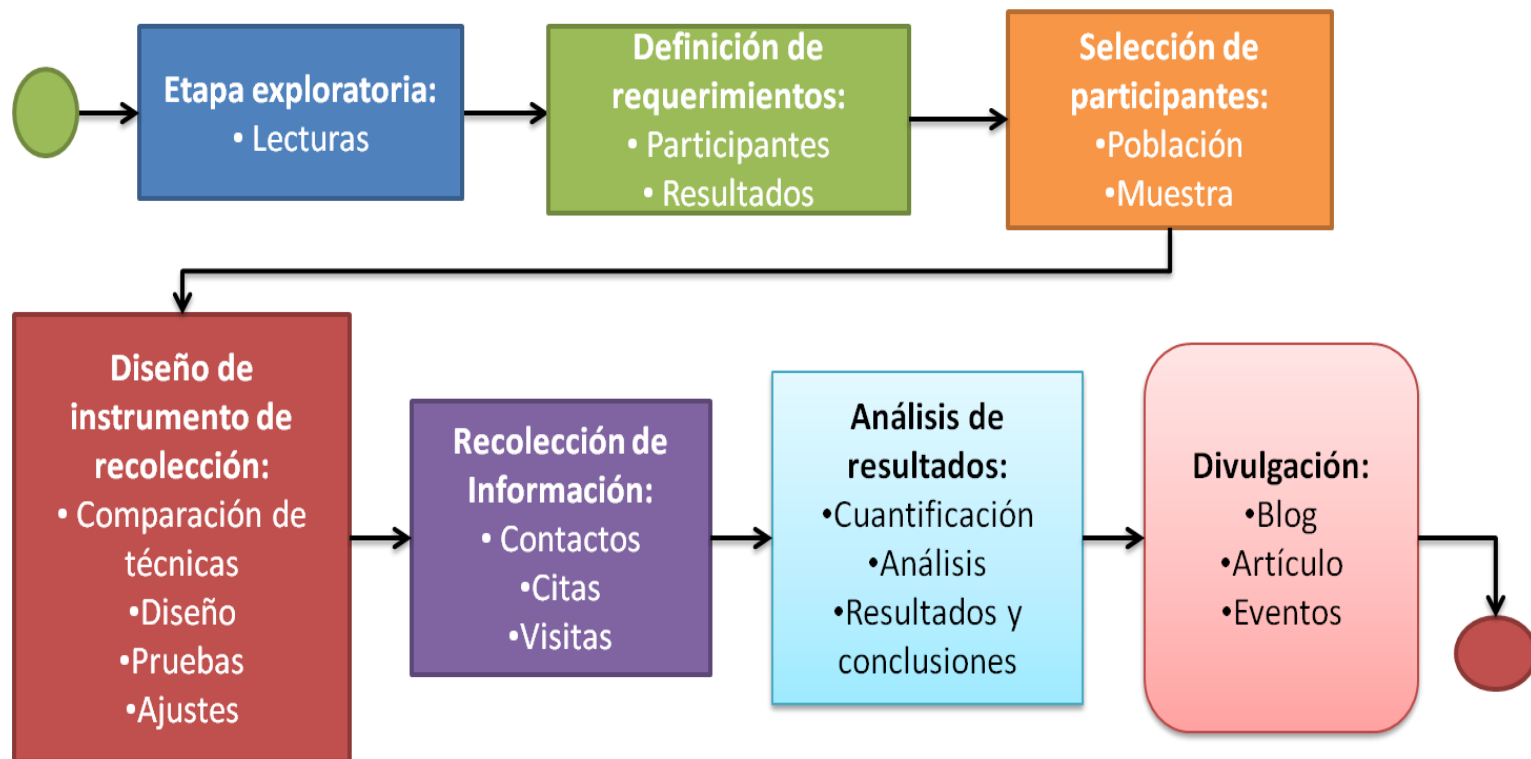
Etapa exploratoria:
• Lecturas

Definición de requerimientos:
• Participantes
• Resultados

Selección de participantes:
•Población
•Muestra

Diseño de instrumento de recolección:
• Comparación de técnicas
•Diseño
•Pruebas
•Ajustes

Recolección de Información:
• Contactos
•Citas
•Visitas

Análisis de resultados:
•Cuantificación
•Análisis
•Resultados y conclusiones

Divulgación:
•Blog
•Artículo
•Eventos